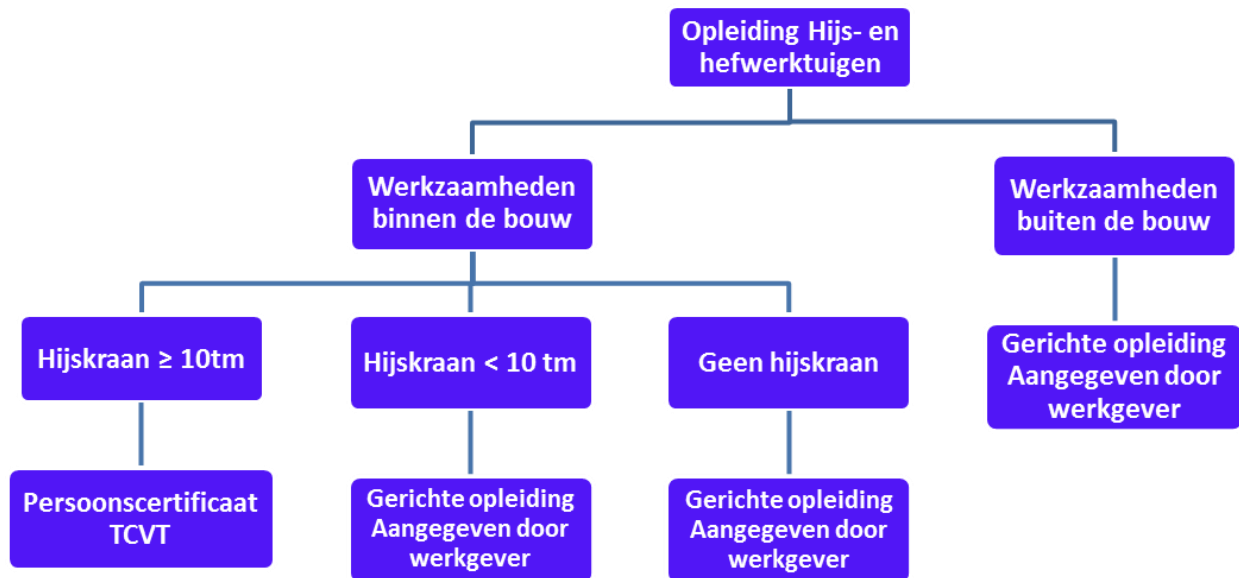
Opleiding Hijs- en hefwerktuigen

Werkzaamheden binnen de bouw

Werkzaamheden buiten de bouw

Hijskraan $\geq$ 10tm

Hijskraan < 10 tm

Geen hijskraan

Gerichte opleiding Aangegeven door werkgever

Persoonscertificaat TCVT

Gerichte opleiding Aangegeven door werkgever

Gerichte opleiding Aangegeven door werkgever